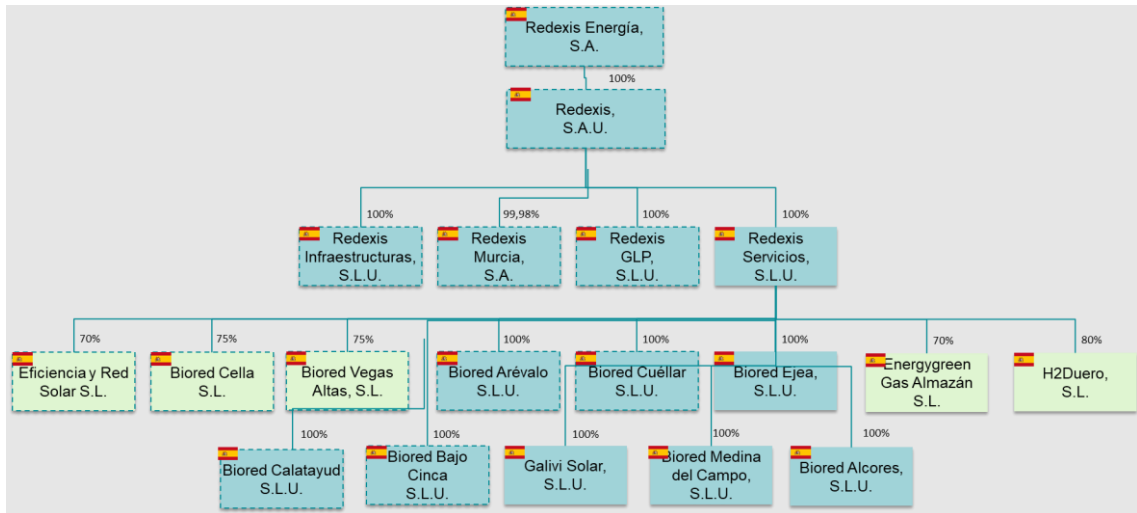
Redexis Energía, S.A.

100%

Redexis, S.A.U.

100%

Redexis Infraestructuras, S.L.U.

99,98%

Redexis Murcia, S.A.

100%

Redexis GLP, S.L.U.

100%

Redexis Servicios, S.L.U.

70%

Eficiencia y Red Solar S.L.

75%

Biored Cella S.L.

75%

Biored Vegas Altas, S.L.

100%

Biored Arévalo S.L.U.

100%

Biored Cuéllar S.L.U.

100%

Biored Ejea, S.L.U.

70%

Energygreen Gas Almazán S.L.

80%

H2Duero, S.L.

100%

Biored Calatayud S.L.U.

100%

Biored Bajo Cinca S.L.U.

100%

Galivi Solar, S.L.U.

100%

Biored Medina del Campo, S.L.U.

100%

Biored Alcores, S.L.U.